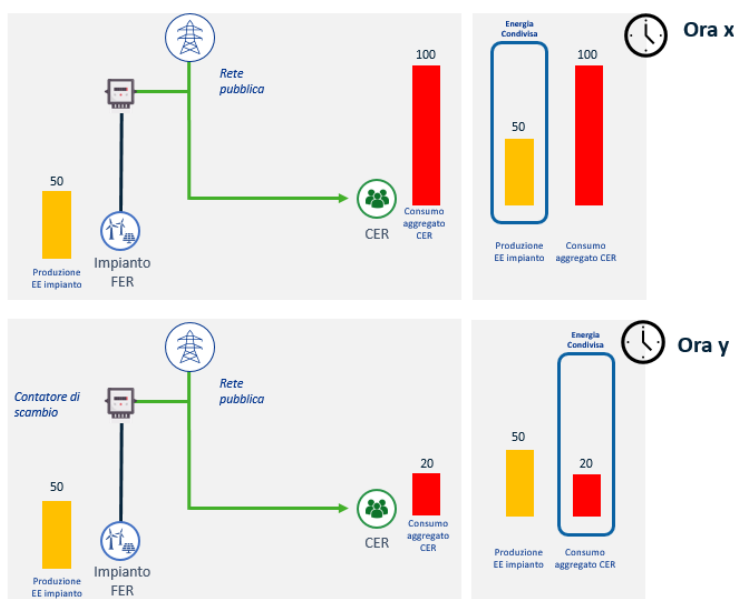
Rete pubblica

100

50

Produzione EE impianto

Impianto FER

CER

Consumo aggregato CER

Energia Condivisa

50

100

Produzione EE impianto

Consumo aggregato CER

Ora x

Contatore di scambio

Rete pubblica

20

50

Produzione EE impianto

Impianto FER

CER

Consumo aggregato CER

Energia Condivisa

50

20

Produzione EE impianto

Consumo aggregato CER

Ora y